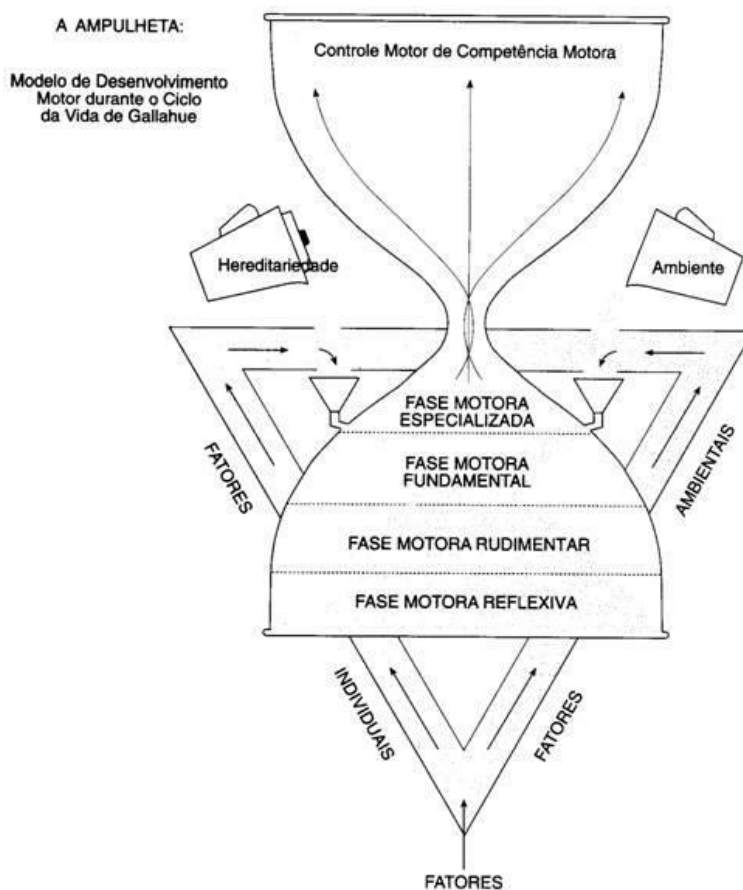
A AMPULHETA:

Modelo de Desenvolvimento Motor durante o Ciclo da Vida de Gallahue

Controle Motor de Competência Motora

Hereditariedade

Ambiente

FASE MOTORA ESPECIALIZADA

FASE MOTORA FUNDAMENTAL

FASE MOTORA RUDIMENTAR

FASE MOTORA REFLEXIVA

FATORES

AMBIENTAIS

INDIVIDUAIS

FATORES

FATORES